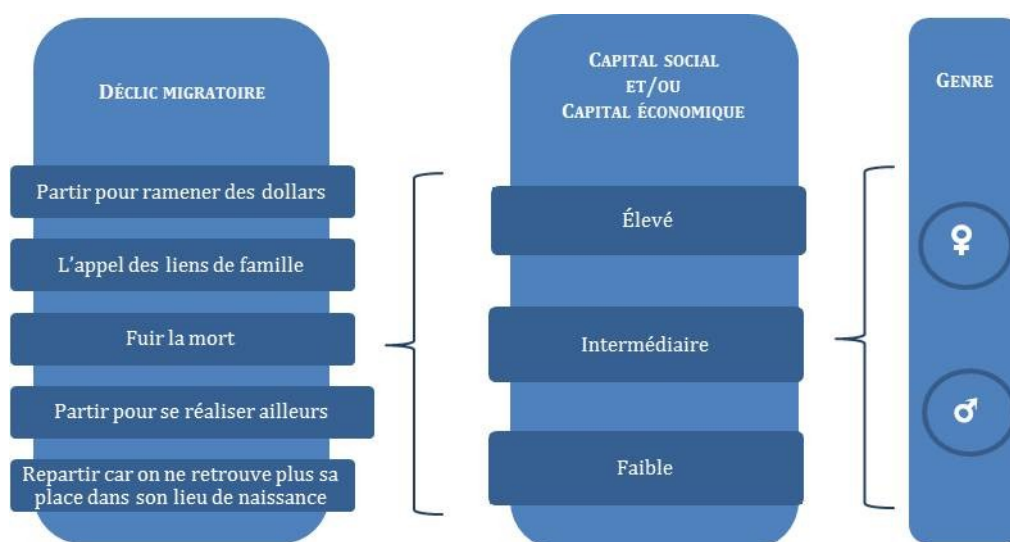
DÉCLIC MIGRATOIRE

Partir pour ramener des dollars

L'appel des liens de famille

Fuir la mort

Partir pour se réaliser ailleurs

Repartir car on ne retrouve plus sa place dans son lieu de naissance

CAPITAL SOCIAL ET/OU CAPITAL ÉCONOMIQUE

Élevé

Intermédiaire

Faible

GENRE

♀

♂